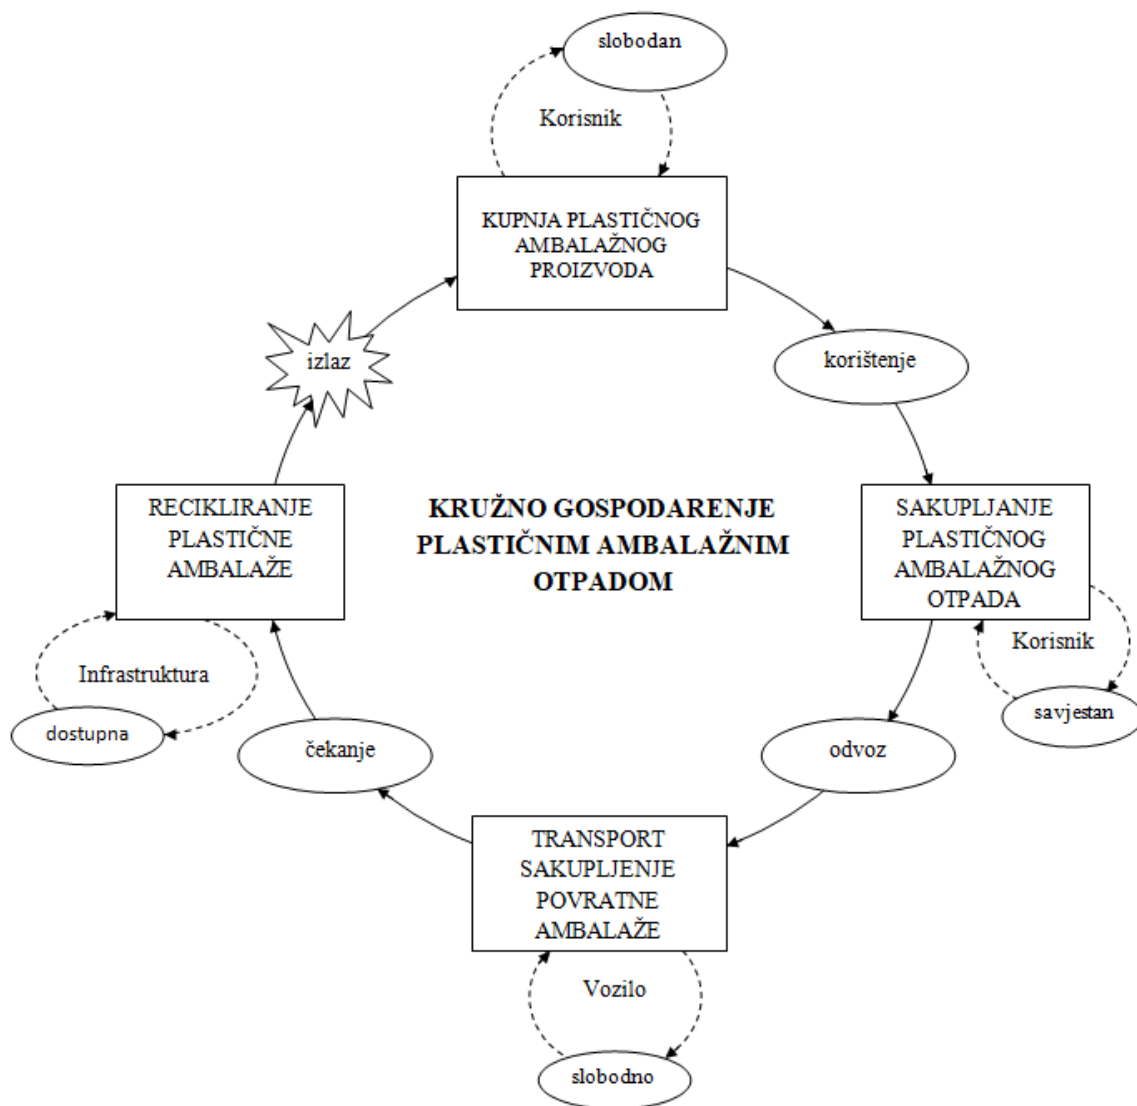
slobodan

Korisnik

KUPNJA PLASTIČNOG AMBALAŽNOG PROIZVODA

korištenje

SAKUPLJANJE PLASTIČNOG AMBALAŽNOG OTPADA

Korisnik

savjestan

odvoz

TRANSPORT SAKUPLJENJE POVRATNE AMBALAŽE

Vozilo

slobodno

čekanje

RECIKLIRANJE PLASTIČNE AMBALAŽE

Infrastruktura

dostupna

izlaz

KRUŽNO GOSPODARENJE PLASTIČNIM AMBALAŽNIM OTPADOM